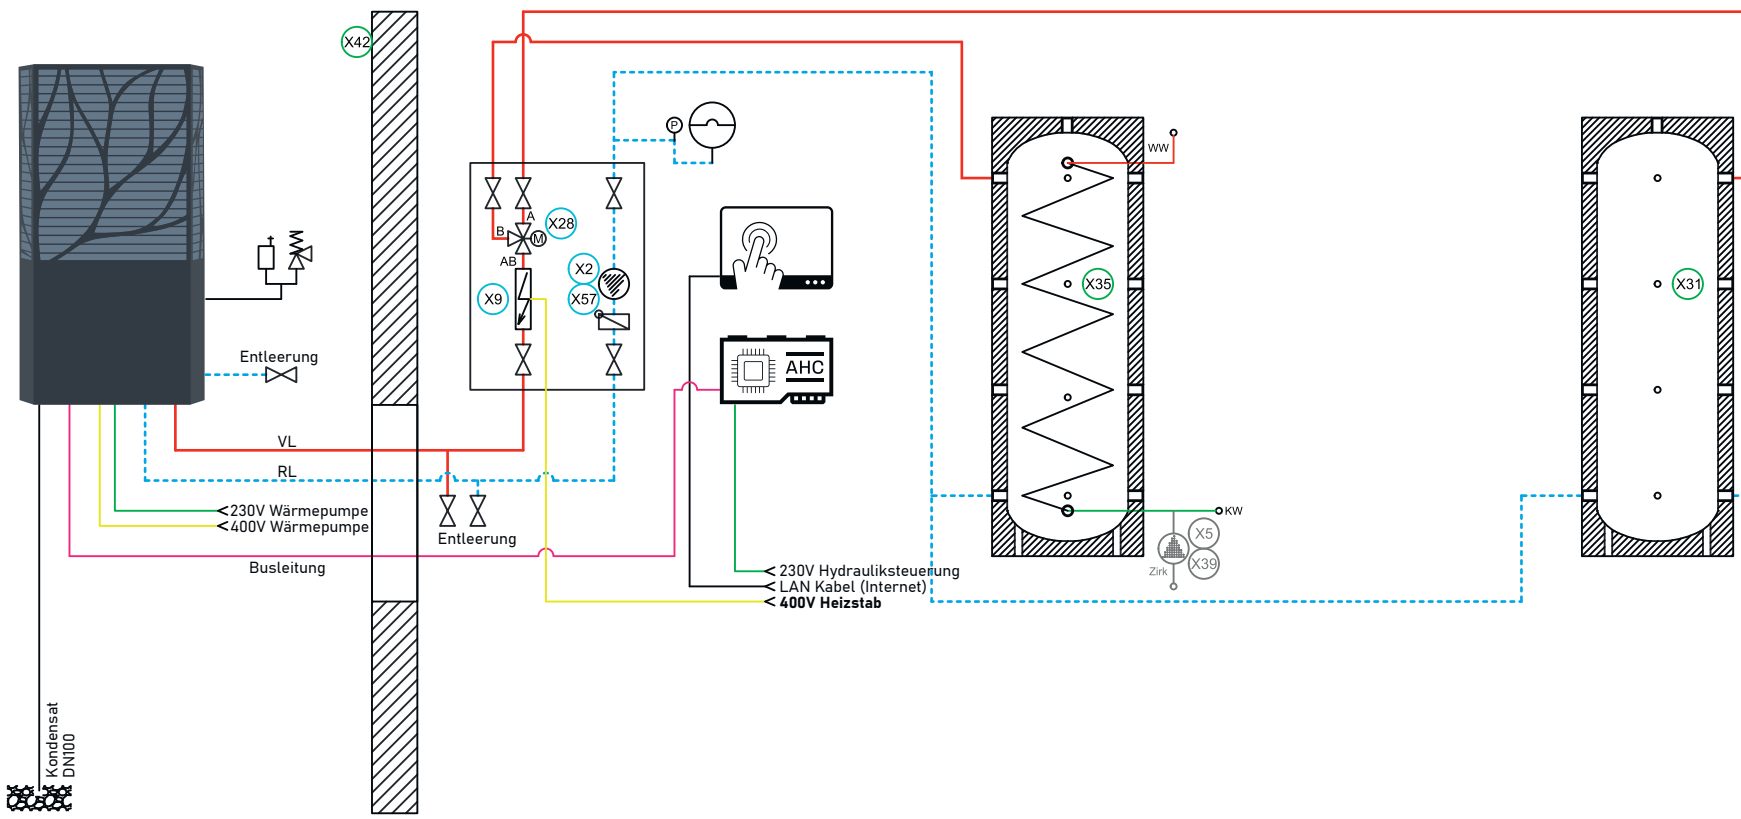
X42
P
A
B
X28
M
AB
X2
X9
X57
AHC
WW
X35
X31
Entleerung
VL
RL
230V Wärmepumpe
400V Wärmepumpe
Entleerung
Busleitung
230V Hydrauliksteuerung
LAN Kabel (Internet)
400V Heizstab
KW
X5
X39
Zirk
Kondensat DN100